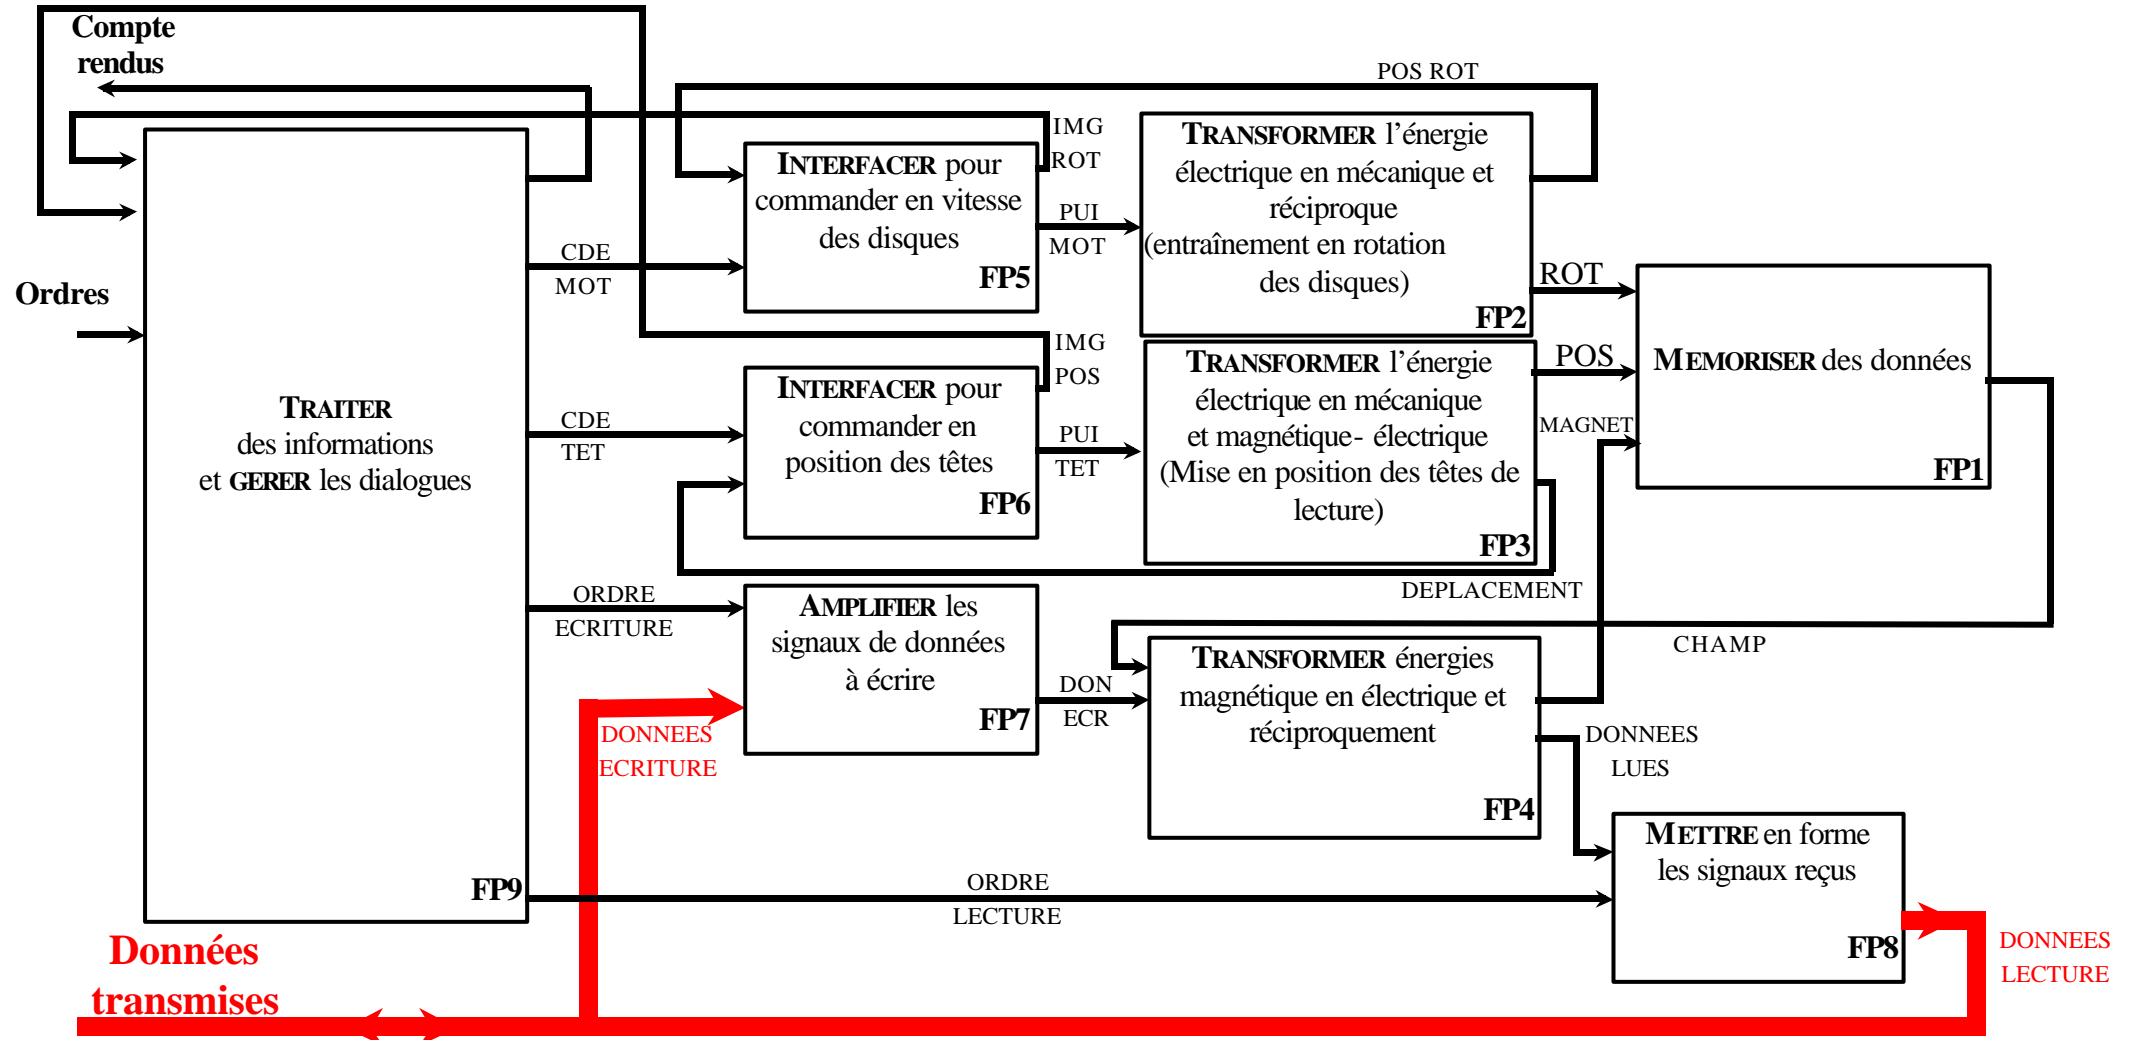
Compte rendus

Ordres

TRAITER des informations et GERER les dialogues FP9

CDE MOT

CDE TET

ORDRE ECRITURE

INTERFACER pour commander en vitesse des disques FP5

IMG ROT

PUI MOT

POS ROT

TRANSFORMER l'énergie électrique en mécanique et réciproque (entraînement en rotation des disques) FP2

ROT

MEMORISER des données FP1

IMG POS

INTERFACER pour commander en position des têtes FP6

PUI TET

TRANSFORMER l'énergie électrique en mécanique et magnétique- électrique (Mise en position des têtes de lecture) FP3

POS

MAGNET

DEPLACEMENT

AMPLIFIER les signaux de données à écrire FP7

DON ECR

CHAMP

TRANSFORMER énergies magnétique en électrique et réciproquement FP4

DONNEES ECRITURE

DONNEES LUES

METTRE en forme les signaux reçus FP8

ORDRE LECTURE

Données transmises

DONNEES LECTURE